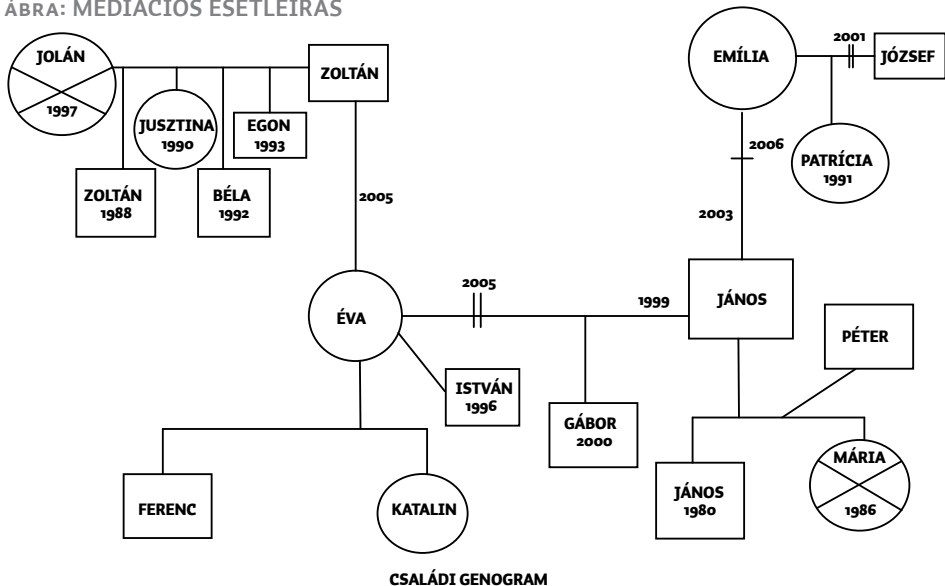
ÁBRA: MEDIÁCIÓS ESETLEÍRÁS

JOLÁN
1997

JUSZTINA
1990

EGON
1993

ZOLTÁN

ZOLTÁN
1988

BÉLA
1992

2005

EMÍLIA

2001

JÓZSEF

2006

PATRÍCIA
1991

2003

ÉVA

2005

1999

JÁNOS

PÉTER

ISTVÁN
1996

GÁBOR
2000

FERENC

KATALIN

JÁNOS
1980

MÁRIA
1986

CSALÁDI GENOGRAM